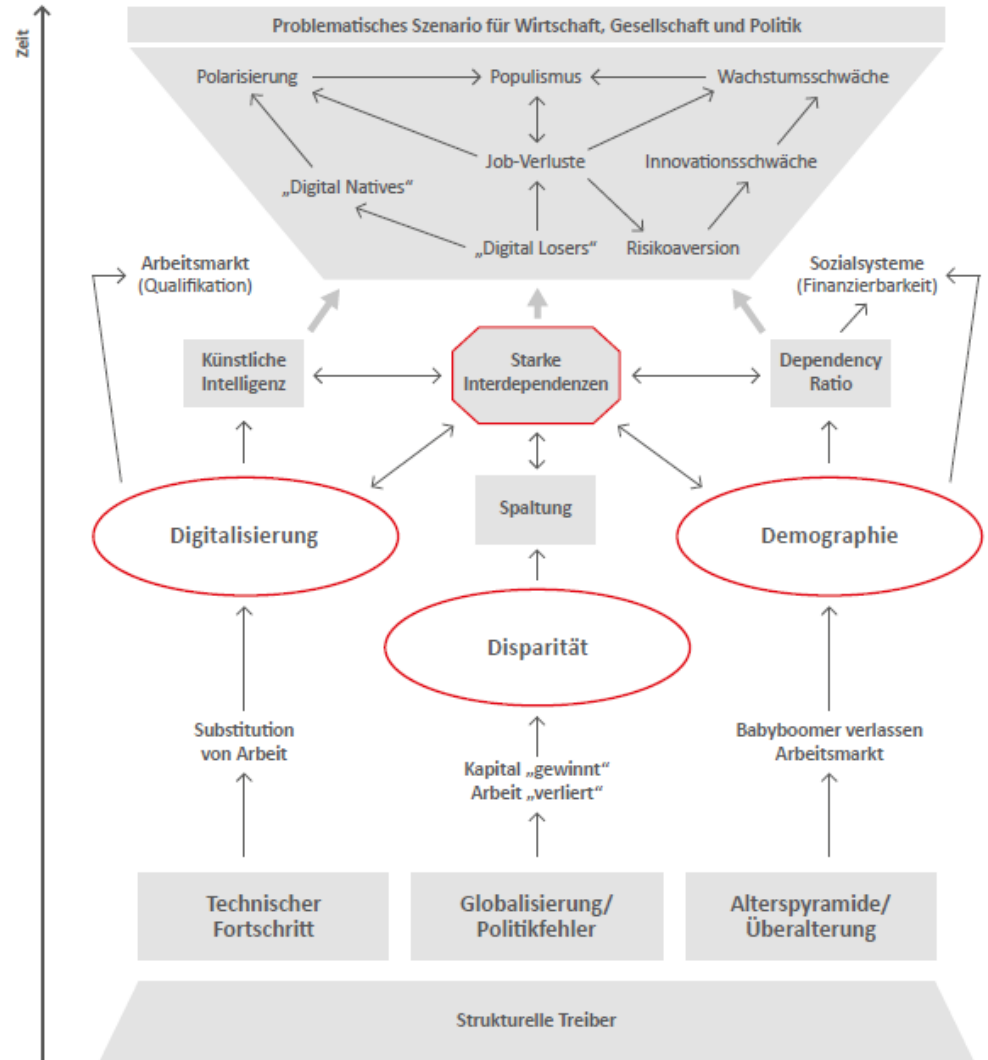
Zeit

Problematisches Szenario für Wirtschaft, Gesellschaft und Politik

Polarisierung

Populismus

Wachstumsschwäche

Job-Verluste

Innovationsschwäche

„Digital Natives"

„Digital Losers"

Risikoaversion

Arbeitsmarkt (Qualifikation)

Sozialsysteme (Finanzierbarkeit)

Künstliche Intelligenz

Starke Interdependenzen

Dependency Ratio

Spaltung

Digitalisierung

Demographie

Disparität

Substitution von Arbeit

Kapital „gewinnt" Arbeit „verliert"

Babyboomer verlassen Arbeitsmarkt

Technischer Fortschritt

Globalisierung/ Politikfehler

Alterspyramide/ Überalterung

Strukturelle Treiber